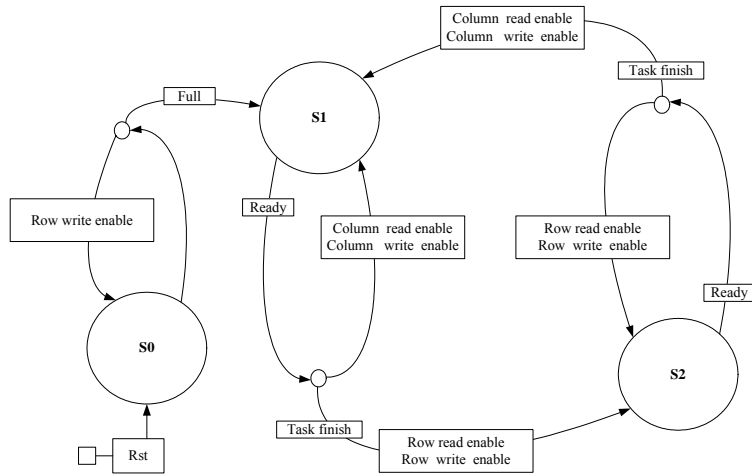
Column read enable
Column write enable

Task finish

Full

S1

Row write enable

Ready

Column read enable
Column write enable

Row read enable
Row write enable

Ready

S0

S2

Task finish

Row read enable
Row write enable

Rst